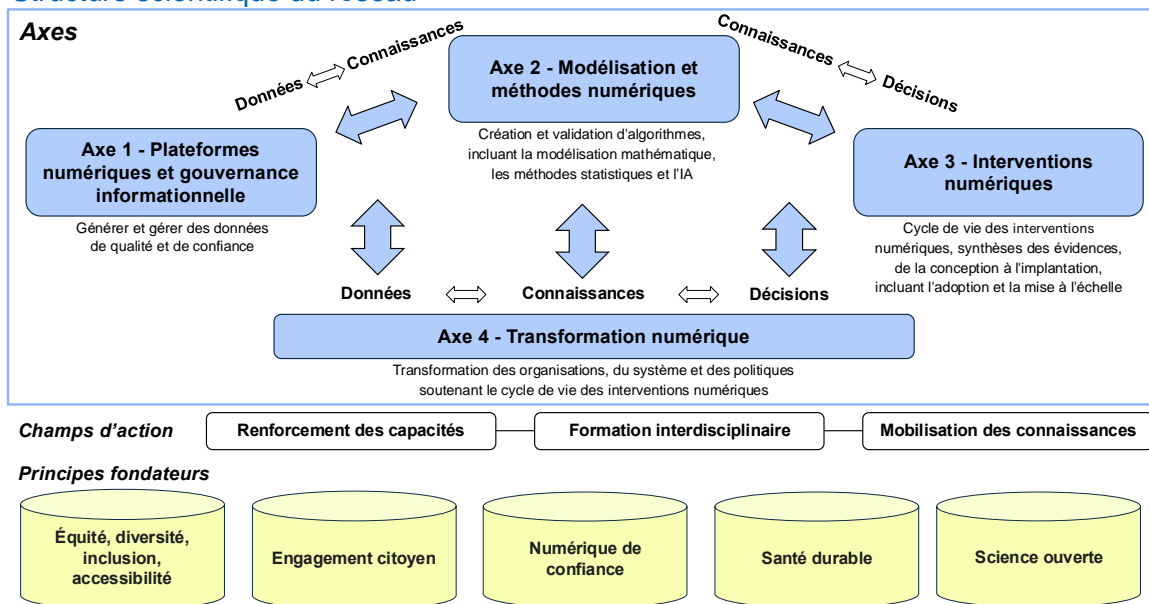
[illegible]

Axes

Données ⇔ Connaissances

Axe 2 - Modélisation et méthodes numériques

Création et validation d'algorithmes, incluant la modélisation mathématique, les méthodes statistiques et l'IA

Connaissances ⇔ Décisions

Axe 1 - Plateformes numériques et gouvernance informationnelle

Générer et gérer des données de qualité et de confiance

Axe 3 - Interventions numériques

Cycle de vie des interventions numériques, synthèses des évidences, de la conception à l'implantation, incluant l'adoption et la mise à l'échelle

Données ⇔ Connaissances ⇔ Décisions

Axe 4 - Transformation numérique

Transformation des organisations, du système et des politiques soutenant le cycle de vie des interventions numériques

Champs d'action

Renforcement des capacités

Formation interdisciplinaire

Mobilisation des connaissances

Principes fondateurs

Équité, diversité, inclusion, accessibilité

Engagement citoyen

Numérique de confiance

Santé durable

Science ouverte